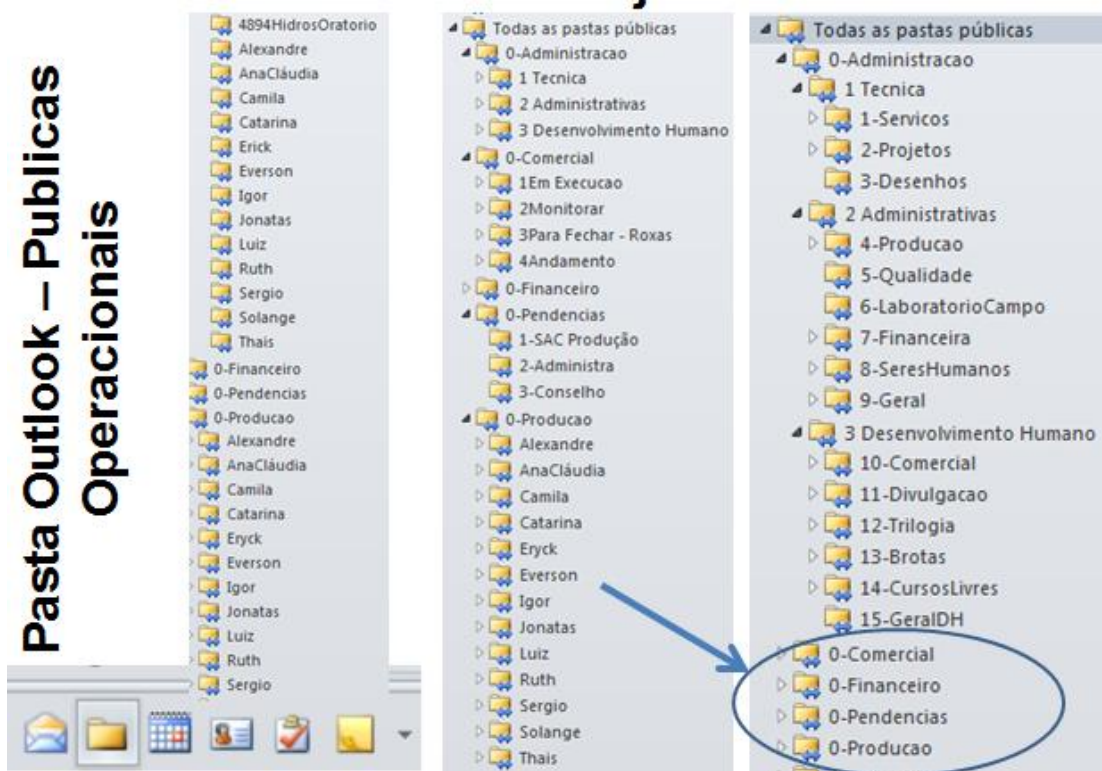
Pasta Outlook – Publicas Operacionais

4894HidrosOratorio
Alexandre
AnaCláudia
Camila
Catarina
Erick
Everson
Igor
Jonatas
Luiz
Ruth
Sergio
Solange
Thais
0-Financeiro
0-Pendencias
0-Producao
Alexandre
AnaCláudia
Camila
Catarina
Eryck
Everson
Igor
Jonatas
Luiz
Ruth
Sergio

Todas as pastas públicas
0-Administracao
1 Tecnica
2 Administrativas
3 Desenvolvimento Humano
0-Comercial
1Em Execucao
2Monitorar
3Para Fechar - Roxas
4Andamento
0-Financeiro
0-Pendencias
1-SAC Produção
2-Administra
3-Conselho
0-Producao
Alexandre
AnaCláudia
Camila
Catarina
Eryck
Everson
Igor
Jonatas
Luiz
Ruth
Sergio
Solange
Thais

Todas as pastas públicas
0-Administracao
1 Tecnica
1-Servicos
2-Projetos
3-Desenhos
2 Administrativas
4-Producao
5-Qualidade
6-LaboratorioCampo
7-Financeira
8-SeresHumanos
9-Geral
3 Desenvolvimento Humano
10-Comercial
11-Divulgacao
12-Trilogia
13-Brotas
14-CursosLivres
15-GeralDH
0-Comercial
0-Financeiro
0-Pendencias
0-Producao